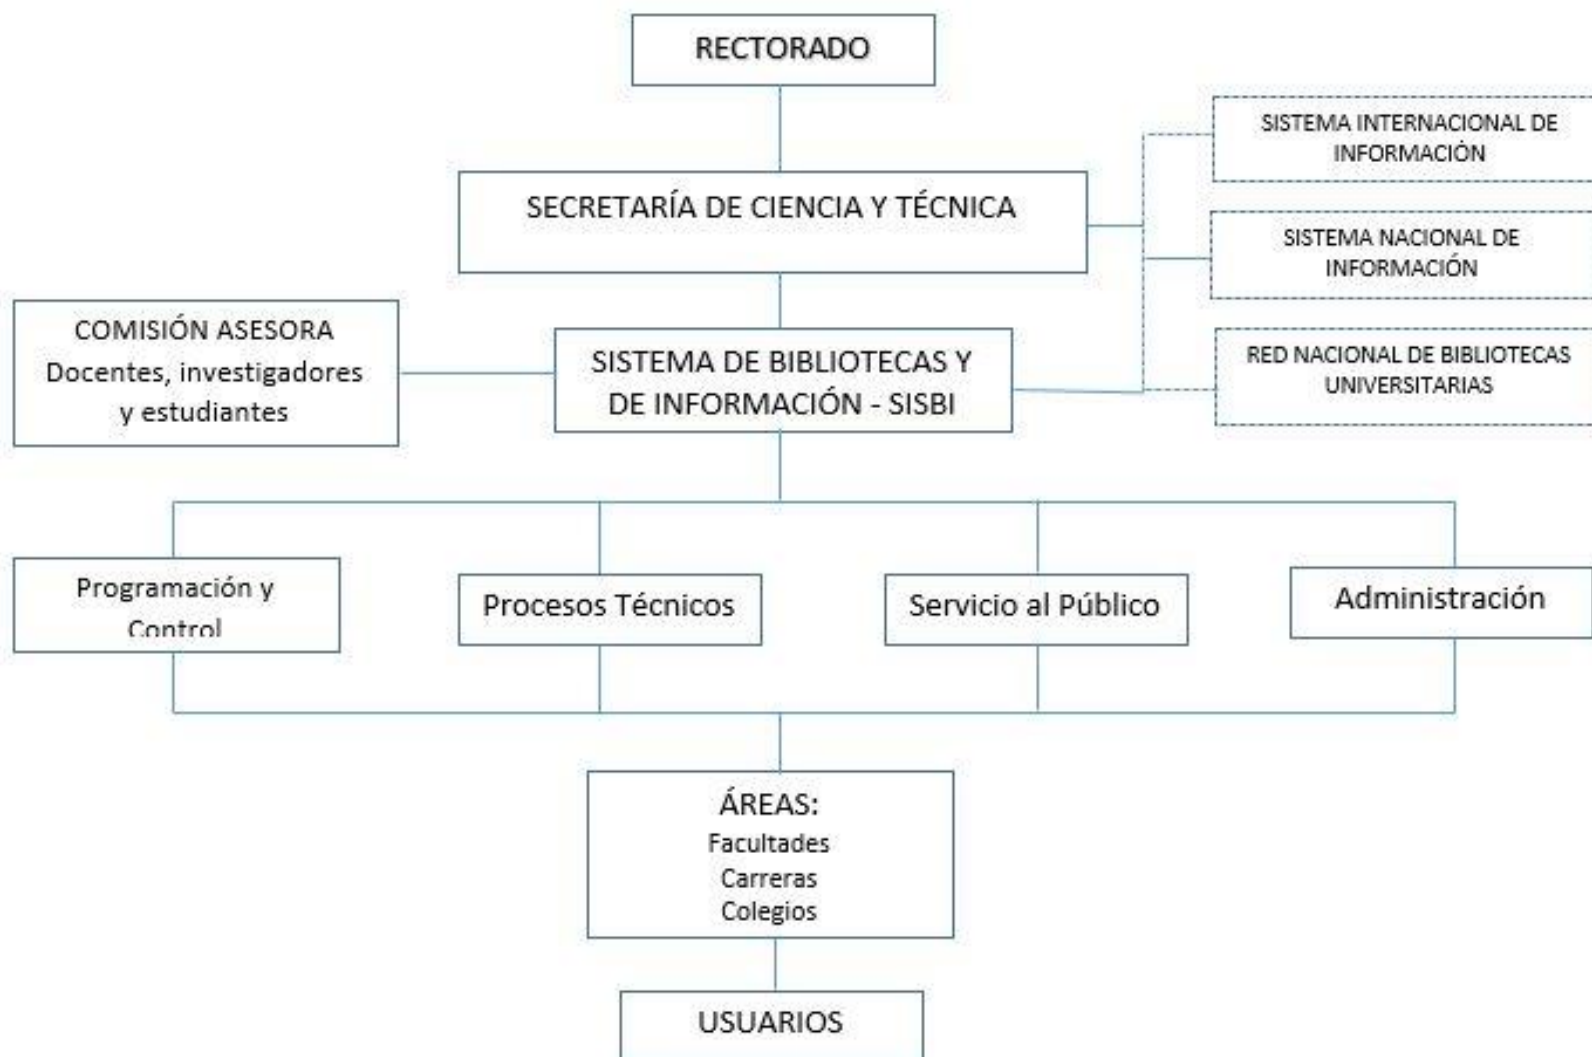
RECTORADO

SECRETARÍA DE CIENCIA Y TÉCNICA

SISTEMA INTERNACIONAL DE INFORMACIÓN

SISTEMA NACIONAL DE INFORMACIÓN

RED NACIONAL DE BIBLIOTECAS UNIVERSITARIAS

COMISIÓN ASESORA
Docentes, investigadores y estudiantes

SISTEMA DE BIBLIOTECAS Y DE INFORMACIÓN - SISBI

Programación y Control

Procesos Técnicos

Servicio al Público

Administración

ÁREAS:
Facultades
Carreras
Colegios

USUARIOS